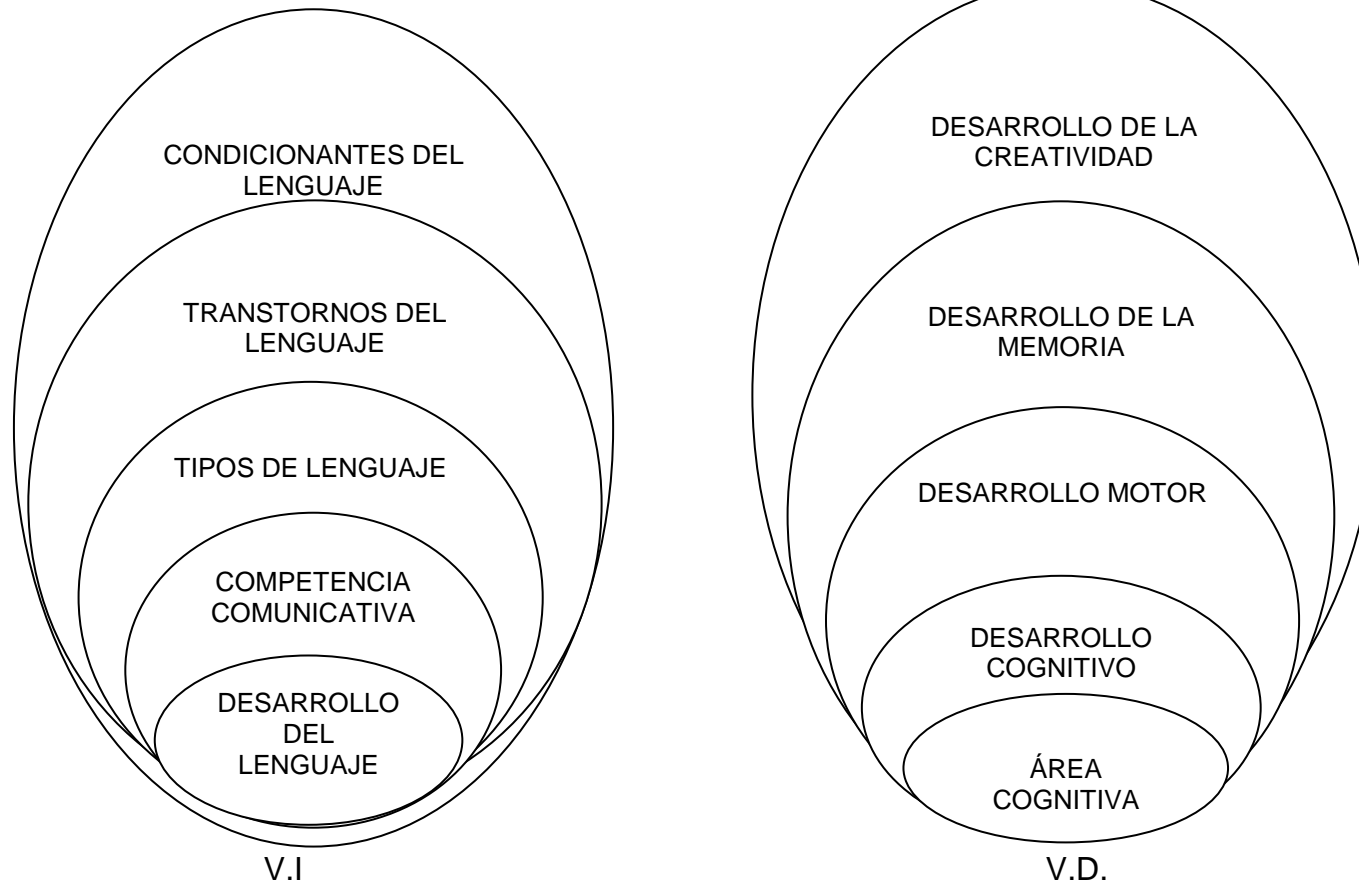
CONDICIONANTES DEL LENGUAJE

TRANSTORNOS DEL LENGUAJE

TIPOS DE LENGUAJE

COMPETENCIA COMUNICATIVA

DESARROLLO DEL LENGUAJE

V.I

DESARROLLO DE LA CREATIVIDAD

DESARROLLO DE LA MEMORIA

DESARROLLO MOTOR

DESARROLLO COGNITIVO

ÁREA COGNITIVA

V.D.